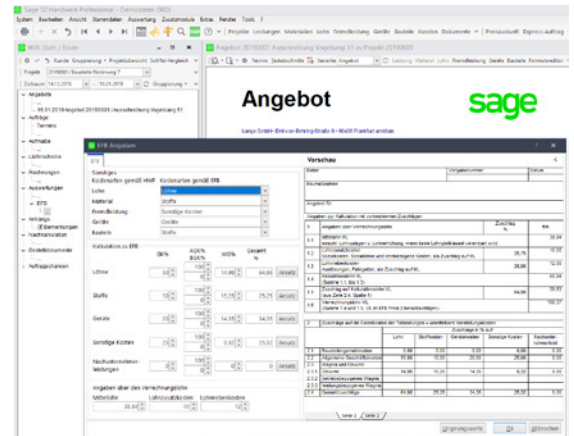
Sage 50 Handwerk Professional – Demodaten (MEO)

System Bearbeiten Ansicht Stammdaten Auswertung Zusatzmodule Extras Fenster Tools ?

Projekte Leistungen Materialien Lohn Fremdleistung Geräte Bauteile Kunden Dokumente Preisauskunft Express-Auftrag

Angebot 20180003 Ausschreibung Vogelsang 91 zu Projekt 20180003

Angebot

sage

Lange GmbH · Elektro-Beratungs Straße 8 · 60439 Frankfurt am Main

EFB Angaben

EFB

Sonstiges

Kostenarten gemäß HMF Kostenarten gemäß EFB

| | |
|---|---|
| Lohn | Löhne |
| Material | Stoffe |
| Fremdleistung | Sonstige Kosten |
| Geräte | Geräte |
| Bauteile | Stoffe |

Kalkulation zu EFB

| | BK% | AGK% BGK% | W/G% | Gesamt % | |
|---|---|---|---|---|---|
| Löhne | 20,00 | 100,00 | 14,88 | 84,88 | Ansatz |
| Stoffe | 30,00 | 100,00 | 15,25 | 25,25 | Ansatz |
| Geräte | 20,00 | 100,00 | 14,35 | 34,35 | Ansatz |
| Sonstige Kosten | 20,00 | 100,00 | 0,52 | 25,52 | Ansatz |
| Nachunternehmerleistungen | 0 | 0 | 0 | 0 | Ansatz |

Angaben über den Verrechnungslohn

Mittellohn Lohnzusatzkosten Lohnnebenkosten

20,66 12,00

Vorschau

Ursprungswerte Ok Abbrechen

Seite 1 Seite 2

Angebot für

Angaben zur Kalkulation mit vorbestimmten Zuschlägen

Mittellohn ML

Lohnzusatzkosten

Lohnnebenkosten

Kalkulationslohn KL

Zuschlag auf Kalkulationslohn KL

Verrechnungslohn VL

Zuschläge auf die Einzelkosten der Teilleistungen = unmittelbare Herstellungskosten

Lohn Stoffkosten Gerätekosten Sonstige Kosten Nachunternehmerleistungen

Baustellengemeinkosten

Allgemeine Geschäftskosten

Wagnis und Gewinn

Gewinn

Betriebsbezogenes Wagnis

Leistungsbezogenes Wagnis

Gesamtzuschläge

84,88 25,25 34,35 25,52